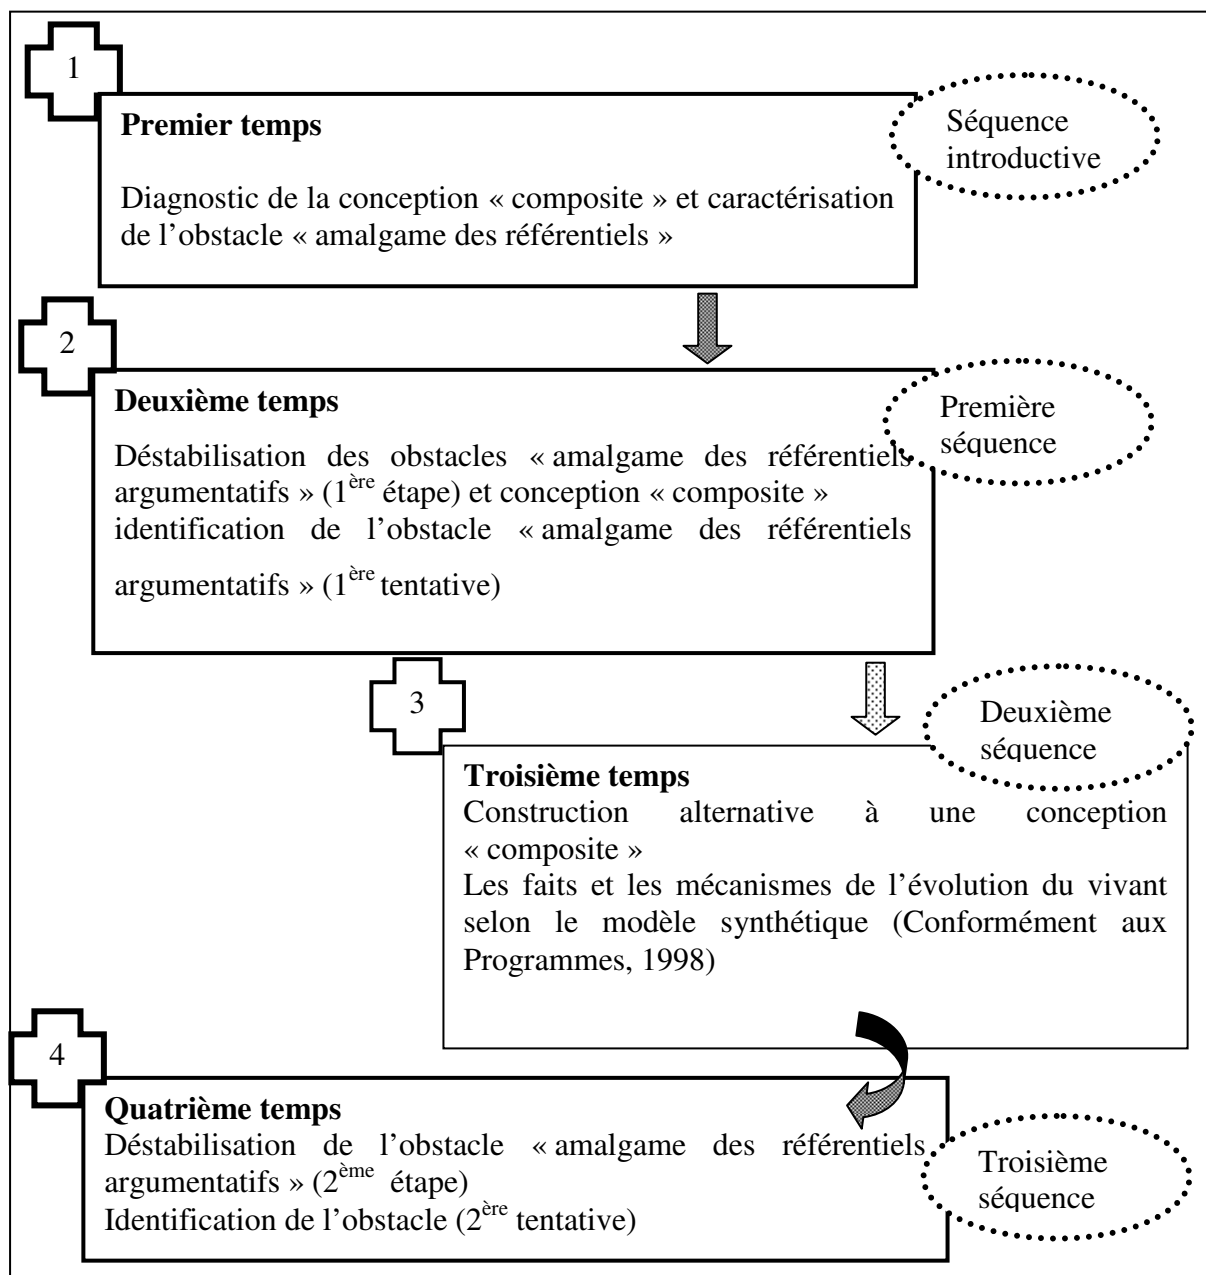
1

**Premier temps**

Diagnostic de la conception « composite » et caractérisation de l'obstacle « amalgame des référentiels »

Séquence introductive

2

**Deuxième temps**

Déstabilisation des obstacles « amalgame des référentiels argumentatifs » ($1^{ère}$ étape) et conception « composite » identification de l'obstacle « amalgame des référentiels argumentatifs » ($1^{ère}$ tentative)

Première séquence

3

**Troisième temps**
Construction alternative à une conception « composite »
Les faits et les mécanismes de l'évolution du vivant selon le modèle synthétique (Conformément aux Programmes, 1998)

Deuxième séquence

4

**Quatrième temps**
Déstabilisation de l'obstacle « amalgame des référentiels argumentatifs » ($2^{ème}$ étape)
Identification de l'obstacle ($2^{ère}$ tentative)

Troisième séquence